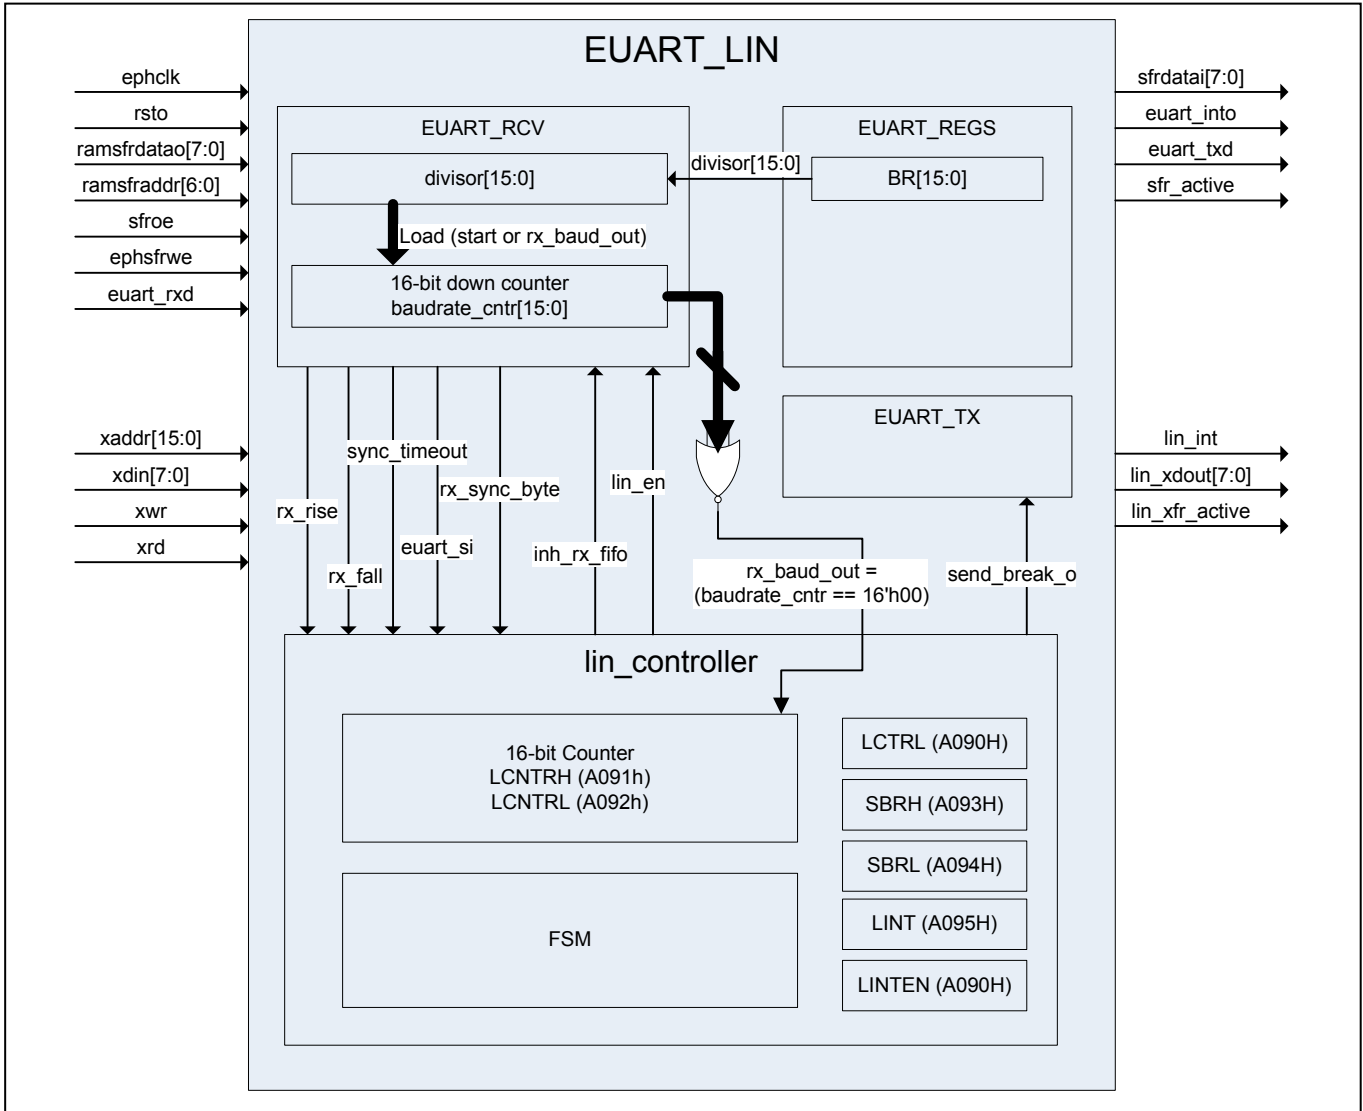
EUART_LIN

ephclk
rsto
ramsfrdatao[7:0]
ramsfraddr[6:0]
sfroe
ephsfrwe
euart_rxd

xaddr[15:0]
xdin[7:0]
xwr
xrd

EUART_RCV

divisor[15:0]

Load (start or rx_baud_out)

16-bit down counter
baudrate_cntr[15:0]

divisor[15:0]

EUART_REGS

BR[15:0]

EUART_TX

sfrdatai[7:0]
euart_into
euart_txd
sfr_active

lin_int
lin_xdout[7:0]
lin_xfr_active

sync_timeout
rx_rise
rx_fall
euart_si
rx_sync_byte
inh_rx_fifo
lin_en

rx_baud_out =
(baudrate_cntr == 16'h00)

send_break_o

lin_controller

16-bit Counter
LCNTRH (A091h)
LCNTRL (A092h)

FSM

LCTRL (A090H)
SBRH (A093H)
SBRL (A094H)
LINT (A095H)
LINTEN (A090H)